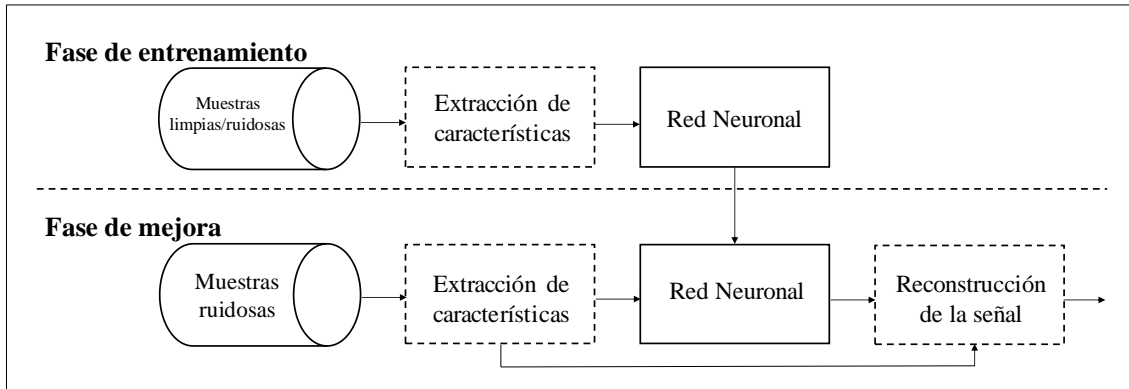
Fase de entrenamiento

Muestras limpias/ruidosas

Extracción de características

Red Neuronal

Fase de mejora

Muestras ruidosas

Extracción de características

Red Neuronal

Reconstrucción de la señal